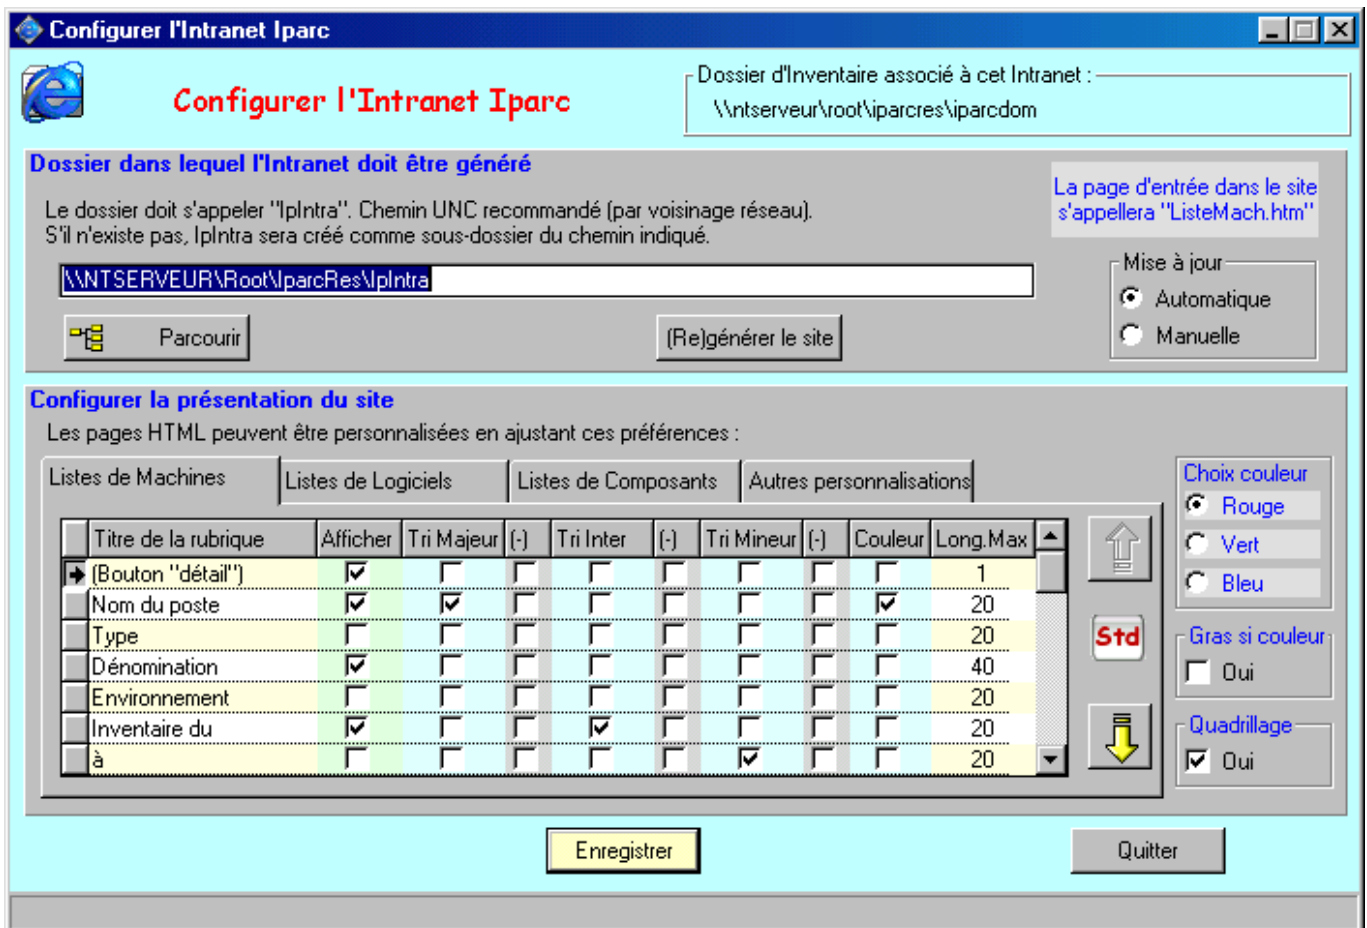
Configurer l'Intranet Iparc

Configurer l'Intranet Iparc

Dossier d'Inventaire associé à cet Intranet :
\\ntserveur\root\iparcres\iparcdom

Dossier dans lequel l'Intranet doit être généré

Le dossier doit s'appeler "IpIntra". Chemin UNC recommandé (par voisinage réseau).
S'il n'existe pas, IpIntra sera créé comme sous-dossier du chemin indiqué.

La page d'entrée dans le site s'appellera "ListeMach.htm"

\\NTSERVEUR\Root\IparcRes\IpIntra

Mise à jour
Automatique
Manuelle

Parcourir

(Re)générer le site

Configurer la présentation du site

Les pages HTML peuvent être personnalisées en ajustant ces préférences :

Listes de Machines | Listes de Logiciels | Listes de Composants | Autres personnalisations

| Titre de la rubrique | Afficher | Tri Majeur | (-) | Tri Inter | (-) | Tri Mineur | (-) | Couleur | Long.Max |
|---|---|---|---|---|---|---|---|---|---|
| (Bouton "détail") | ☑ | ☐ | ☐ | ☐ | ☐ | ☐ | ☐ | ☐ | 1 |
| Nom du poste | ☑ | ☑ | ☐ | ☐ | ☐ | ☐ | ☐ | ☑ | 20 |
| Type | ☐ | ☐ | ☐ | ☐ | ☐ | ☐ | ☐ | ☐ | 20 |
| Dénomination | ☑ | ☐ | ☐ | ☐ | ☐ | ☐ | ☐ | ☐ | 40 |
| Environnement | ☐ | ☐ | ☐ | ☐ | ☐ | ☐ | ☐ | ☐ | 20 |
| Inventaire du | ☑ | ☐ | ☐ | ☑ | ☐ | ☐ | ☐ | ☐ | 20 |
| à | ☐ | ☐ | ☐ | ☐ | ☐ | ☑ | ☐ | ☐ | 20 |

Std

Choix couleur
Rouge
Vert
Bleu

Gras si couleur
Oui

Quadrillage
Oui

Enregistrer

Quitter